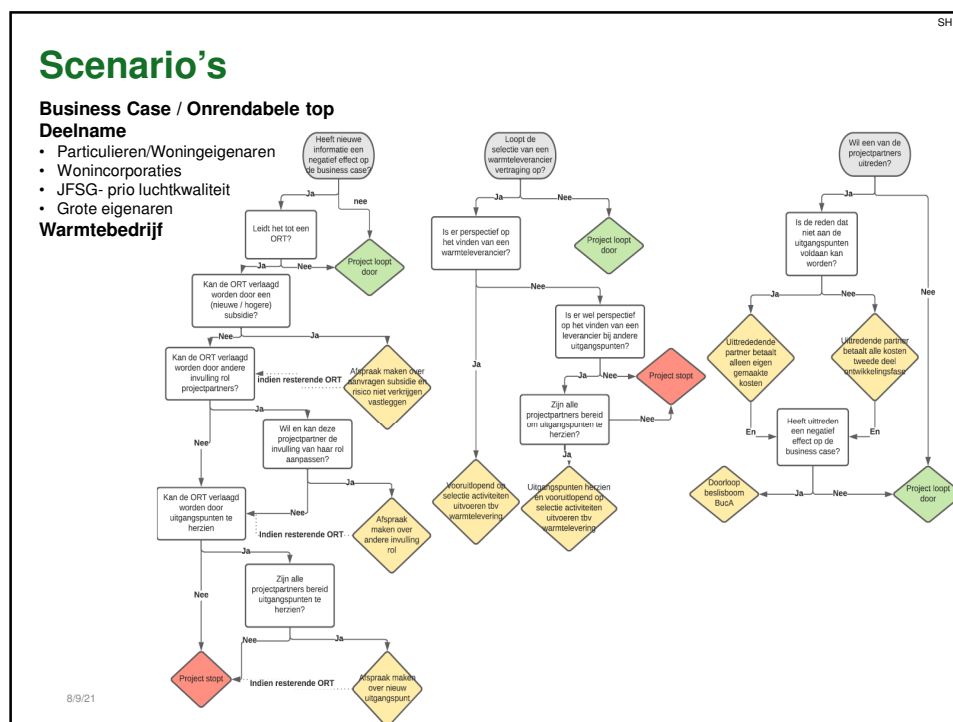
SH

Scenario's

Business Case / Onrendabele top

Deelname
• Particulieren/Woningeigenaren
• Wonincorporaties
• JFSG- prio luchtkwaliteit
• Grote eigenaren

Warmtebedrijf

Heeft nieuwe informatie een negatief effect op de business case?

Ja

nee

Leidt het tot een ORT?

Ja

Nee

Project loopt door

Kan de ORT verlaagd worden door een (nieuwe / hogere) subsidie?

Nee

Ja

Kan de ORT verlaagd worden door andere invulling rol projectpartners?

Indien resterende ORT

Afspraak maken over aanvragen subsidie en risico niet verkrijgen vastleggen

Ja

Nee

Wil en kan deze projectpartner de invulling van haar rol aanpassen?

Ja

Nee

Kan de ORT verlaagd worden door uitgangspunten te herzien?

Indien resterende ORT

Afspraak maken over andere invulling rol

Ja

Nee

Zijn alle projectpartners bereid uitgangspunten te herzien?

Nee

Ja

Project stopt

Indien resterende ORT

Afspraak maken over nieuw uitgangspunt

Loopt de selectie van een warmteleverancier vertraging op?

Ja

Nee

Project loopt door

Is er perspectief op het vinden van een warmteleverancier?

Nee

Ja

Is er wel perspectief op het vinden van een leverancier bij andere uitgangspunten?

Ja

Nee

Project stopt

Zijn alle projectpartners bereid om uitgangspunten te herzien?

Nee

Ja

Vooruitlopend op selectie activiteiten uitvoeren tbv warmtelevering

Uitgangspunten herzien en vooruitlopend op selectie activiteiten uitvoeren tbv warmtelevering

Wil een van de projectpartners uitreden?

Ja

Nee

Is de reden dat niet aan de uitgangspunten voldaan kan worden?

Ja

Nee

Uittredende partner betaalt alleen eigen gemaakte kosten

Uitredende partner betaalt alle kosten tweede deel ontwikkelingsfase

En

En

Heeft uittreden een negatief effect op de business case?

Doorloop beslisboom BucA

Ja

Nee

Project loopt door

8/9/21